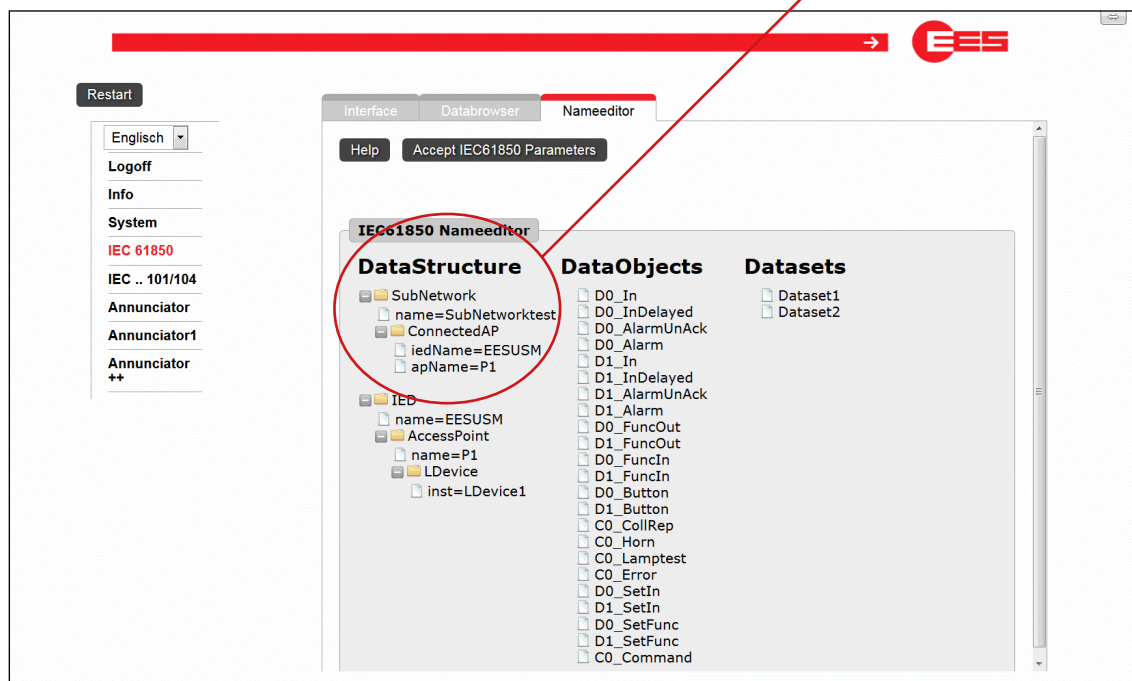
EES

Restart

Englisch
Logoff
Info
System
IEC 61850
IEC .. 101/104
Annunciator
Annunciator1
Annunciator ++

Interface Databrowser Nameeditor

Help Accept IEC61850 Parameters

IEC61850 Nameeditor

DataStructure
SubNetwork
name=SubNetworktest
ConnectedAP
iedName=EESUSM
apName=P1
IED
name=EESUSM
AccessPoint
name=P1
LDevice
inst=LDevice1

DataObjects
D0_In
D0_InDelayed
D0_AlarmUnAck
D0_Alarm
D1_In
D1_InDelayed
D1_AlarmUnAck
D1_Alarm
D0_FuncOut
D1_FuncOut
D0_FuncIn
D1_FuncIn
D0_Button
D1_Button
C0_CollRep
C0_Horn
C0_Lamptest
C0_Error
D0_SetIn
D1_SetIn
D0_SetFunc
D1_SetFunc
C0_Command

Datasets
Dataset1
Dataset2